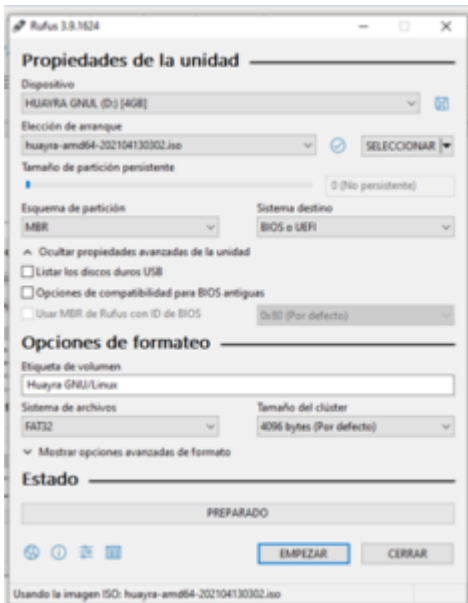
Rufus 3.9.1624

Propiedades de la unidad

Dispositivo
HUAYRA GNUL (D:) [4GB]

Elección de arranque
huayra-amd64-202104130302.iso
SELECCIONAR

Tamaño de partición persistente
0 (No persistente)

Esquema de partición
MBR

Sistema destino
BIOS o UEFI

Ocultar propiedades avanzadas de la unidad

Listar los discos duros USB

Opciones de compatibilidad para BIOS antiguas

Usar MBR de Rufus con ID de BIOS
0x80 (Por defecto)

Opciones de formateo

Etiqueta de volumen
Huayra GNU/Linux

Sistema de archivos
FAT32

Tamaño del clúster
4096 bytes (Por defecto)

Mostrar opciones avanzadas de formato

Estado

PREPARADO

EMPEZAR
CERRAR

Usando la imagen ISO: huayra-amd64-202104130302.iso